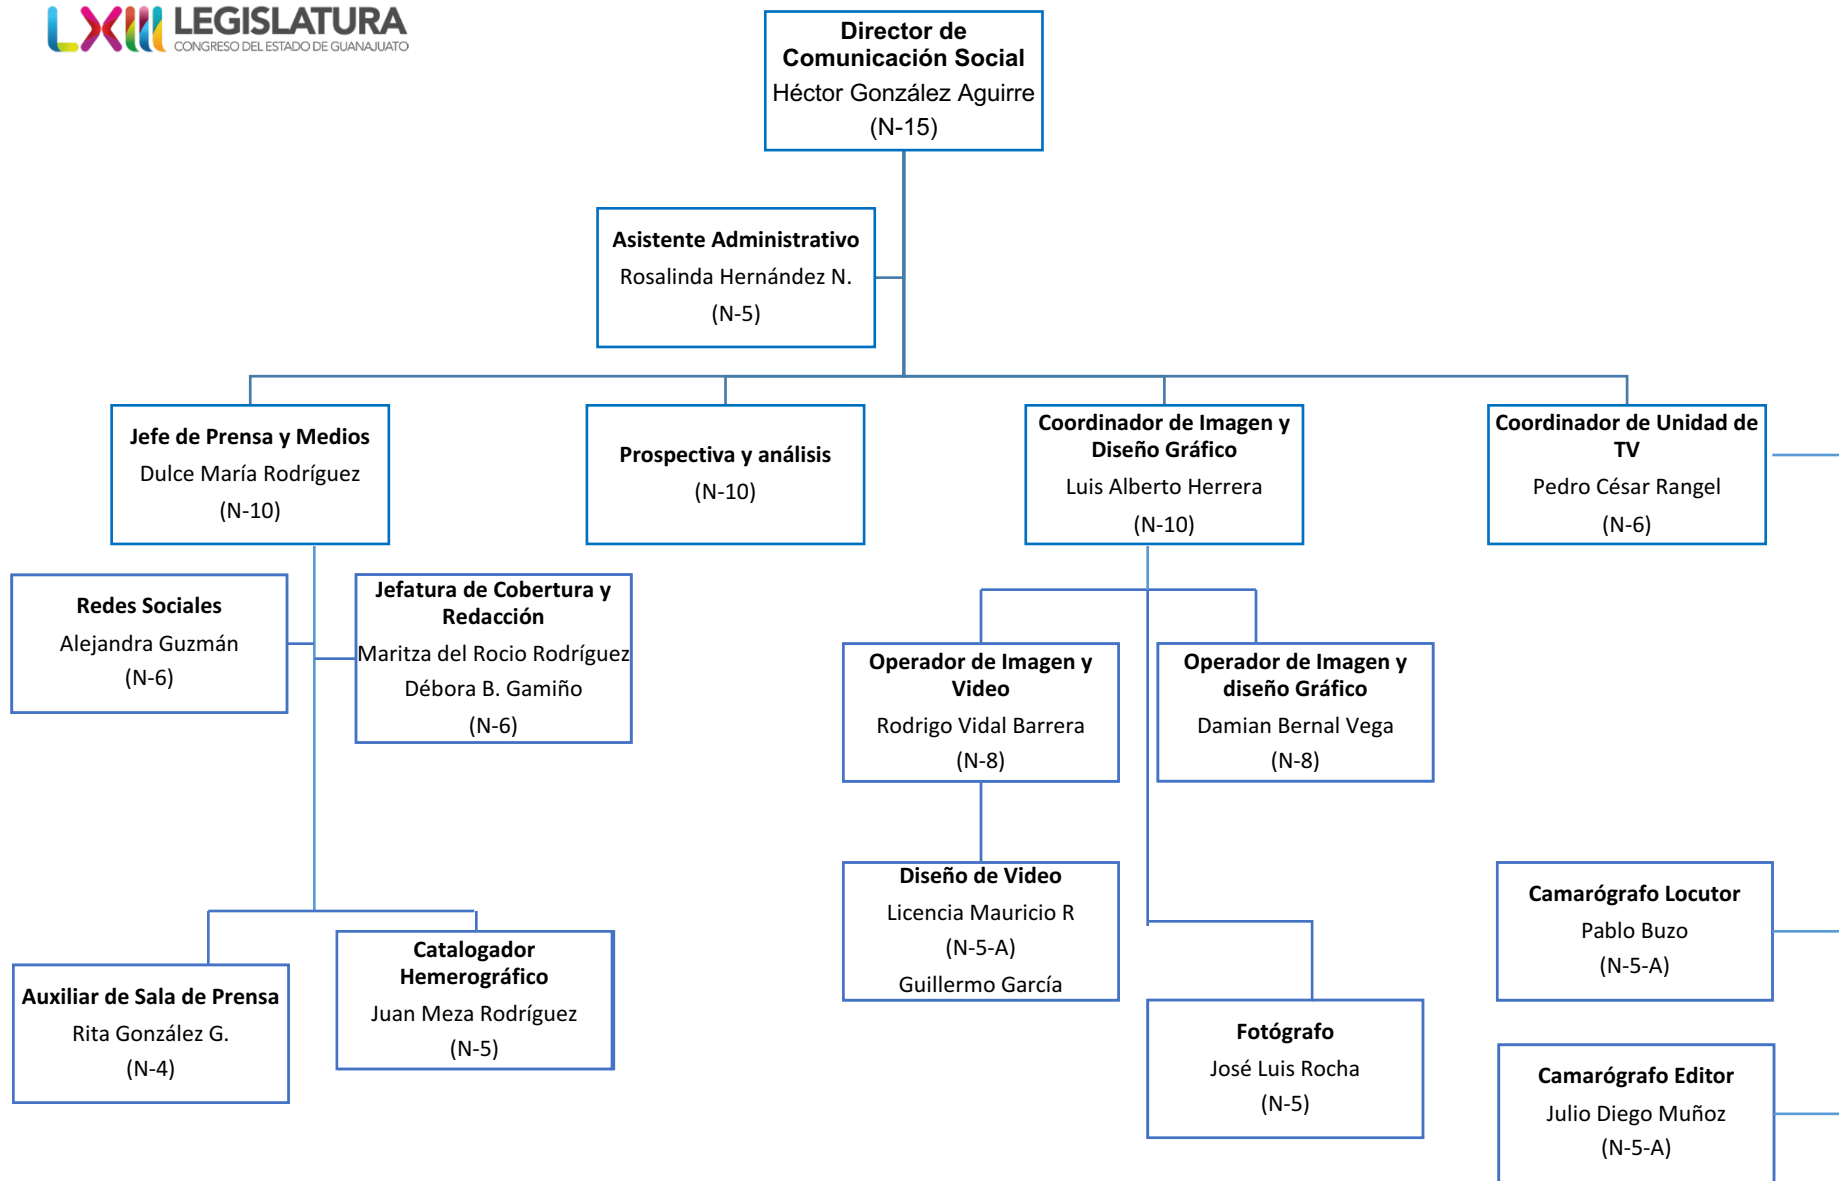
LXIII LEGISLATURA
CONGRESO DEL ESTADO DE GUANAJUATO

Director de Comunicación Social
Héctor González Aguirre
(N-15)

Asistente Administrativo
Rosalinda Hernández N.
(N-5)

Jefe de Prensa y Medios
Dulce María Rodríguez
(N-10)

Prospectiva y análisis
(N-10)

Coordinador de Imagen y Diseño Gráfico
Luis Alberto Herrera
(N-10)

Coordinador de Unidad de TV
Pedro César Rangel
(N-6)

Redes Sociales
Alejandra Guzmán
(N-6)

Jefatura de Cobertura y Redacción
Maritza del Rocio Rodríguez
Débora B. Gamiño
(N-6)

Operador de Imagen y Video
Rodrigo Vidal Barrera
(N-8)

Operador de Imagen y diseño Gráfico
Damian Bernal Vega
(N-8)

Diseño de Video
Licencia Mauricio R
(N-5-A)
Guillermo García

Camarógrafo Locutor
Pablo Buzo
(N-5-A)

Auxiliar de Sala de Prensa
Rita González G.
(N-4)

Catalogador Hemerográfico
Juan Meza Rodríguez
(N-5)

Fotógrafo
José Luis Rocha
(N-5)

Camarógrafo Editor
Julio Diego Muñoz
(N-5-A)